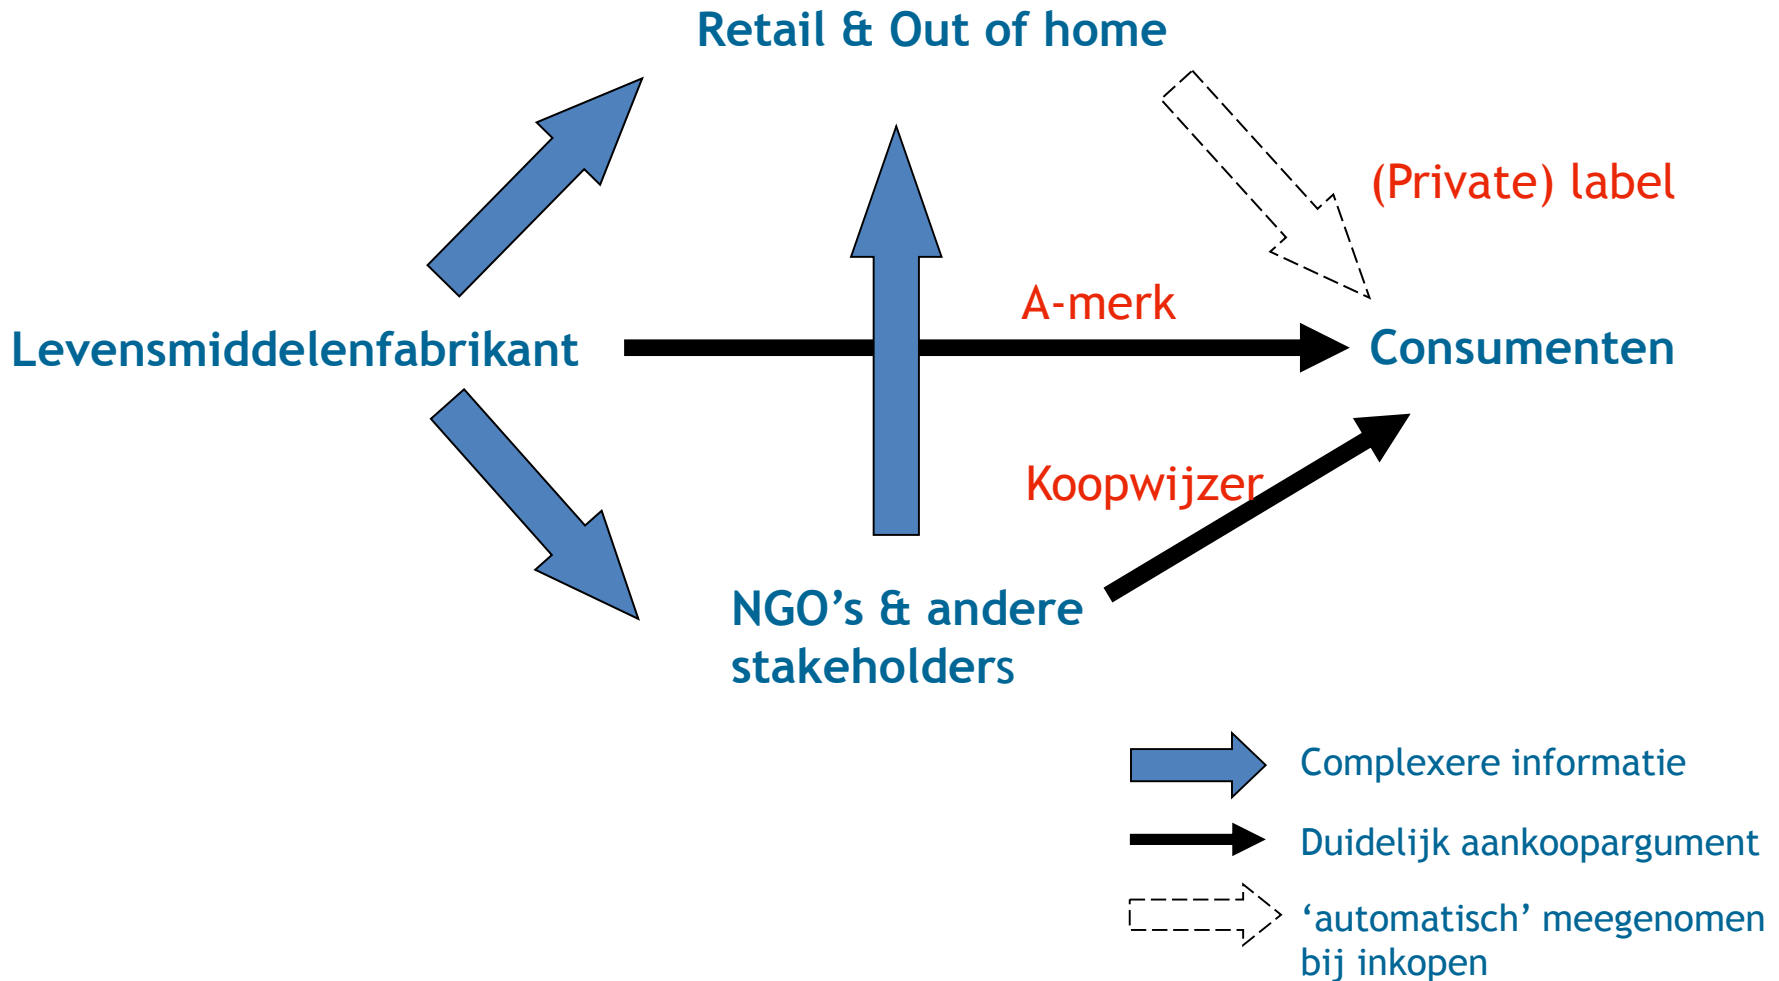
Retail & Out of home

(Private) label

A-merk

Levensmiddelenfabrikant

Consumenten

Koopwijzer

NGO’s & andere stakeholders

Complexere informatie

Duidelijk aankoopargument

‘automatisch’ meegenomen bij inkopen